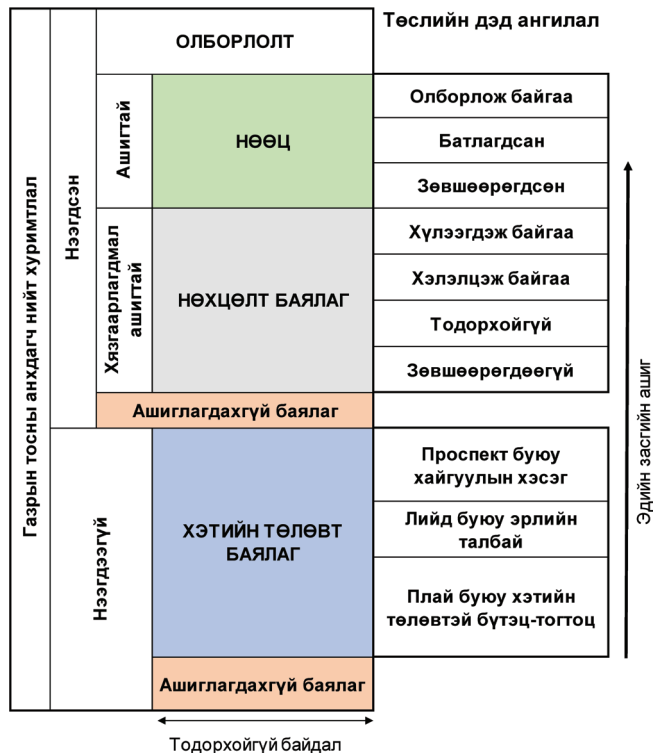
Газрын тосны анхдагч нийт хуримтлал

Нээгдсэн

ОЛБОРЛОЛТ

Ашигтай

НӨӨЦ

Хязгаарлагдмал ашигтай

НӨХЦӨЛТ БАЯЛАГ

Ашиглагдахгүй баялаг

Нээгдээгүй

ХЭТИЙН ТӨЛӨВТ БАЯЛАГ

Ашиглагдахгүй баялаг

Тодорхойгүй байдал

Төслийн дэд ангилал

Олборлож байгаа

Батлагдсан

Зөвшөөрөгдсөн

Хүлээгдэж байгаа

Хэлэлцэж байгаа

Тодорхойгүй

Зөвшөөрөгдөөгүй

Проспект буюу хайгуулын хэсэг

Лийд буюу эрлийн талбай

Плай буюу хэтийн төлөвтэй бүтэц-тогтоц

Эдийн засгийн ашиг